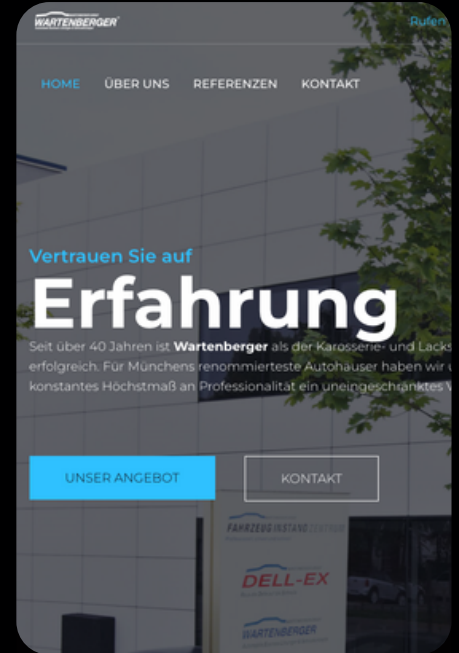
WARTENBERGER

Rufen

HOME ÜBER UNS REFERENZEN KONTAKT

Vertrauen Sie auf

Erfahrung

Seit über 40 Jahren ist **Wartenberger** als der Karosserie- und Lacks erfolgreich. Für Münchens renommierteste Autohäuser haben wir u konstantes Höchstmaß an Professionalität ein uneingeschränktes V

UNSER ANGEBOT

KONTAKT

FAHRZEUGINSTANDSETZUNG

DELL-EX

WARTENBERGER